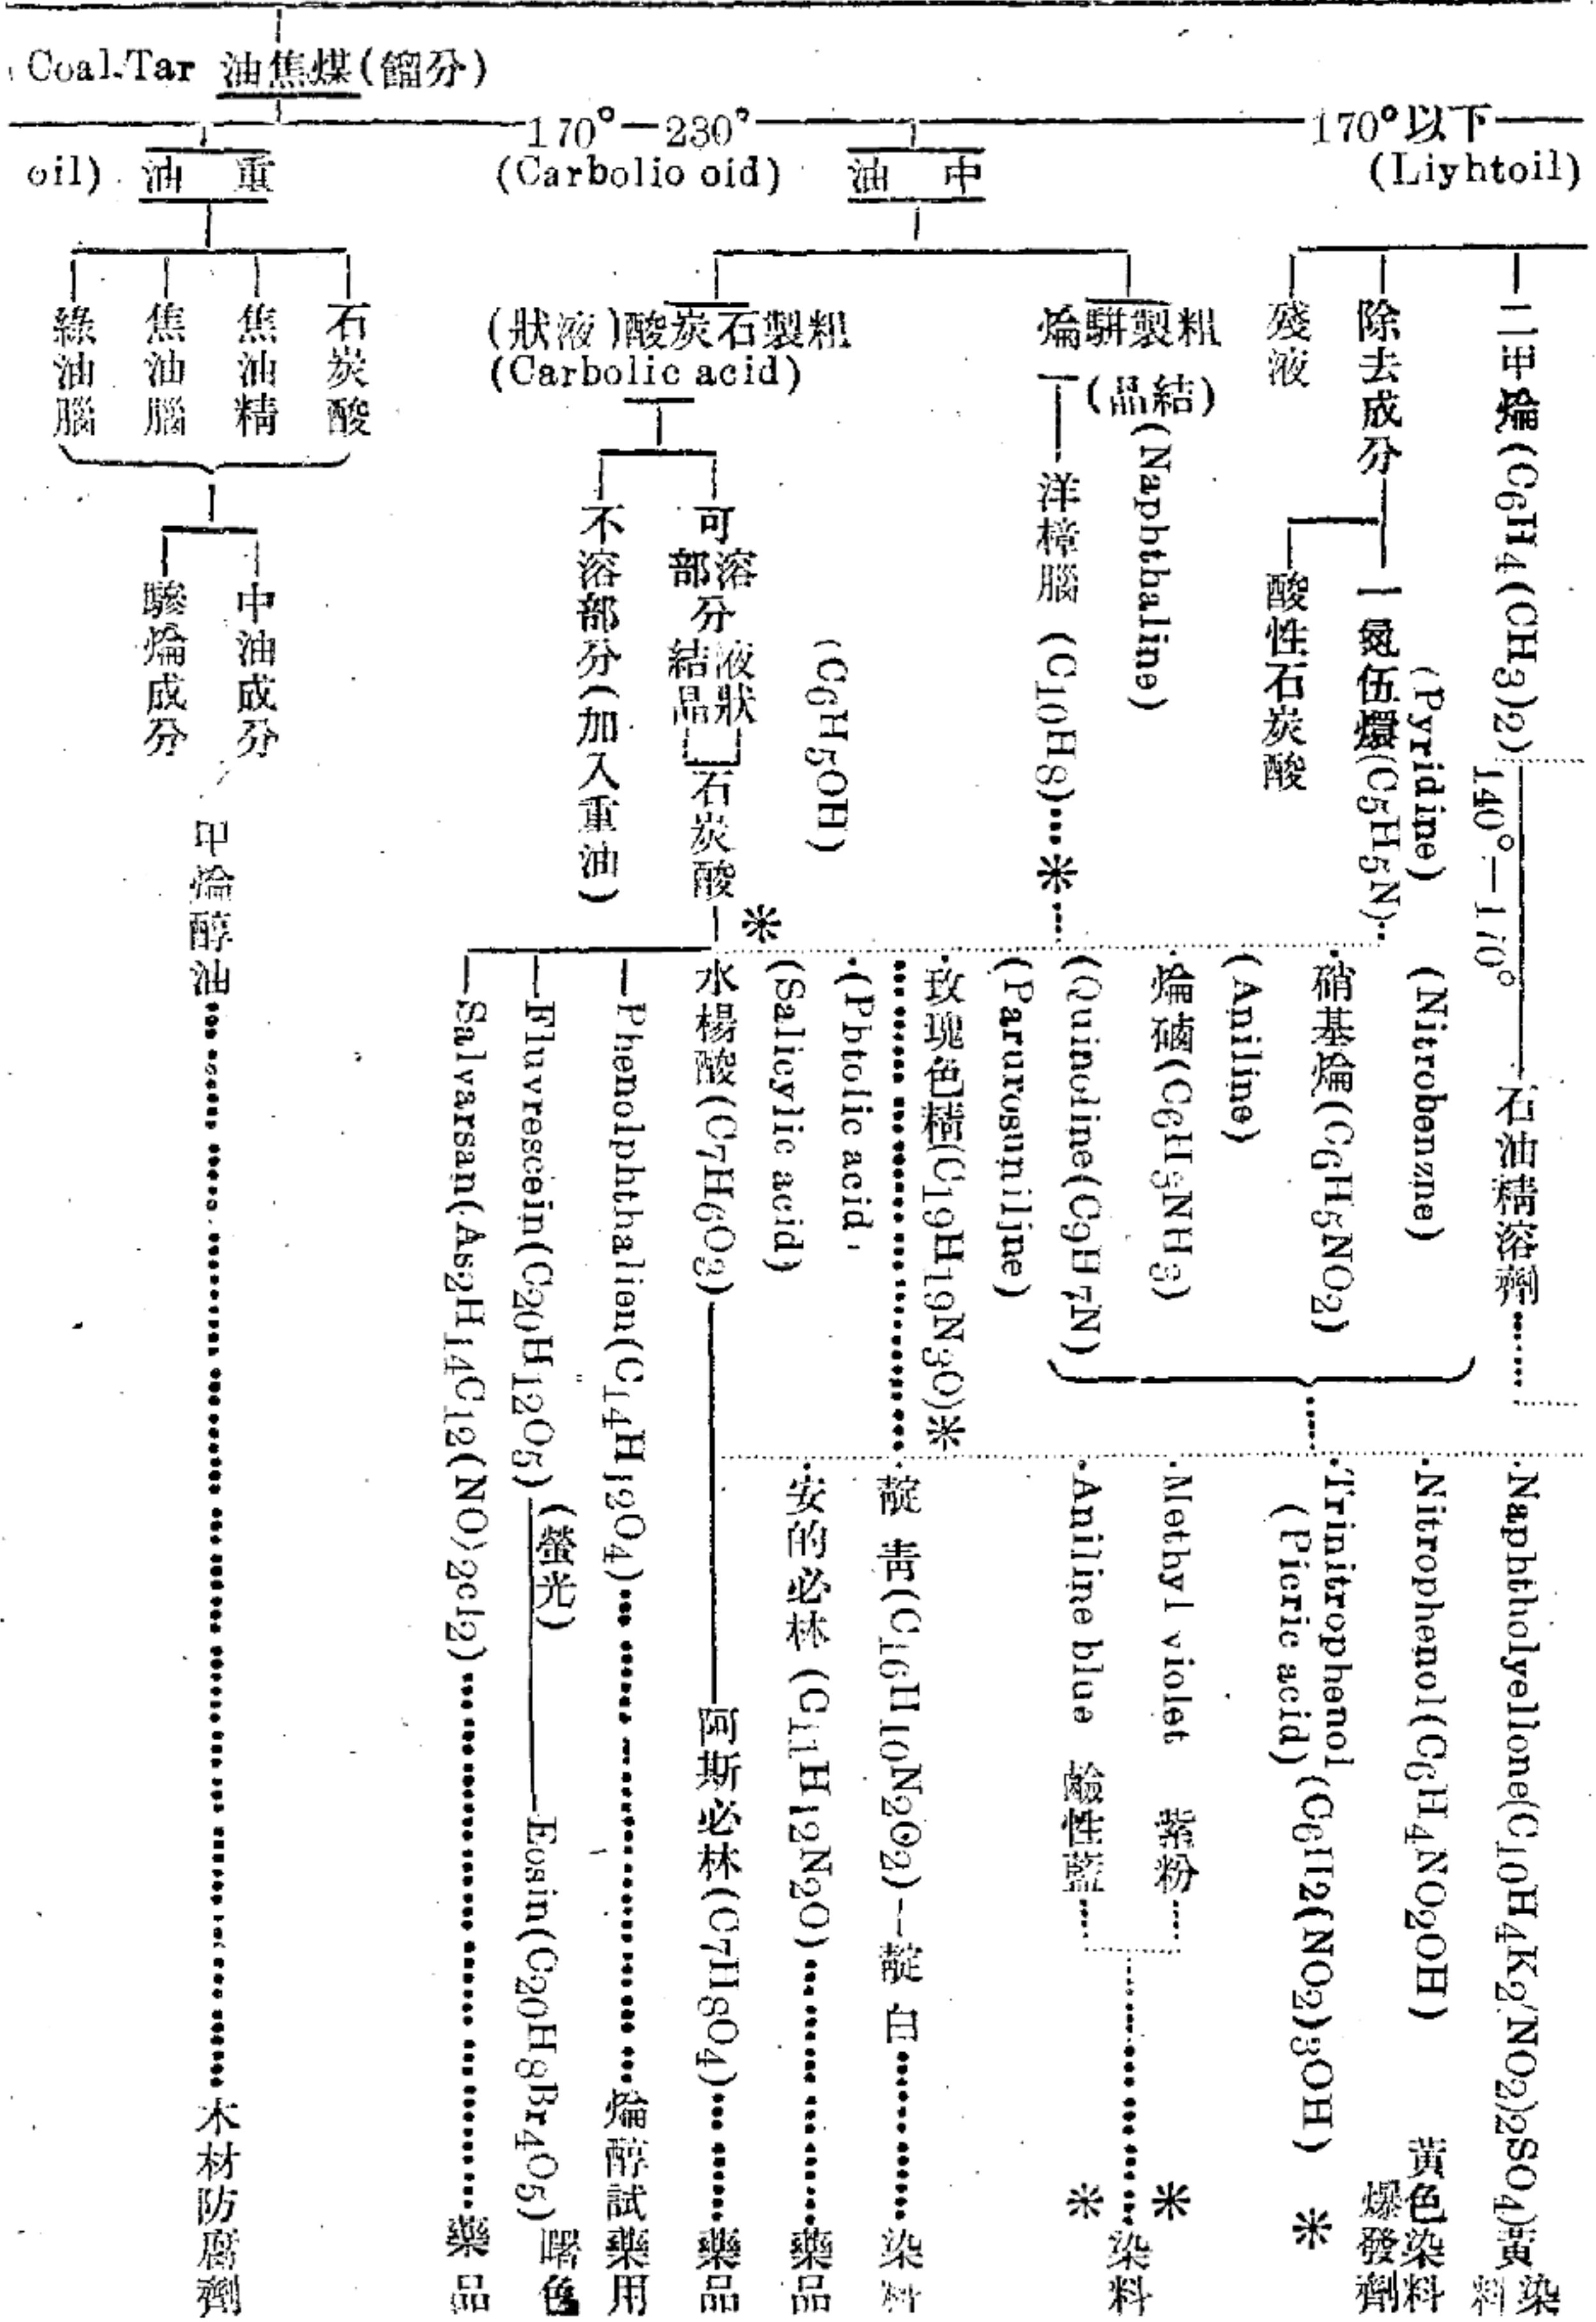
Coal.Tar 油焦煤(餾分)

oil) 油 重

170°—230° (Carbolio oid) 油 中

170°以下 (Liyhtoil)

綠油腦 焦油腦 焦油精 石炭酸

中油成分 膠熻成分

甲熻醇油……木材防腐劑

(狀液)酸炭石製粗 (Carbolic acid)

可溶部分 液狀結晶 石炭酸 ($C_6H_5OH$) ※

不溶部分(加入重油)

水楊酸($C_7H_6O_3$) (Salicylic acid)

阿斯必林($C_7H_8O_4$)……藥品

安的必林 ($C_{11}H_{12}N_2O$)……藥品

Phenolphthalien($C_{14}H_{12}O_4$)……熻醇試藥用

Fluvrescein($C_{20}H_{12}O_5$) (螢光) Eosin($C_{20}H_8Br_4O_5$) 曙色

Salvarsan($As_2H_{14}C_{12}(NO)_2cl_2$)……藥品

熻駢製粗 (晶結) (Naphthaline)

洋樟腦 ($C_{10}H_8$)……※

(Phtolic acid)

玫瑰色精($C_{19}H_{19}N_3O$)※ (Parurosunilijne)

靛青($C_{16}H_{10}N_2O_2$)—靛白……染料

廢液 酸性石炭酸

除去成分—氮伍環($C_5H_5N$) (Pyridine)

二甲熻($C_6H_4(CH_3)_2$) 140°—170° —石油精溶劑……

(Nitrobenzne) 硝基熻($C_6H_5NO_2$)

(Aniline) 熻硫($C_6H_5NH_3$)

(Quinoline($C_9H_7N$)

Naphtholyellone($C_{10}H_4K_2(NO_2)_2SO_4$)黃染料

Nitrophenol($C_6H_4NO_2OH$) 黃色染料

Trinitrophenol ($C_6H_2(NO_2)_3OH$) (Picric acid) ※ 爆發劑

Methyl violet 紫粉 ※

Aniline blue 鹼性藍 ※

染料